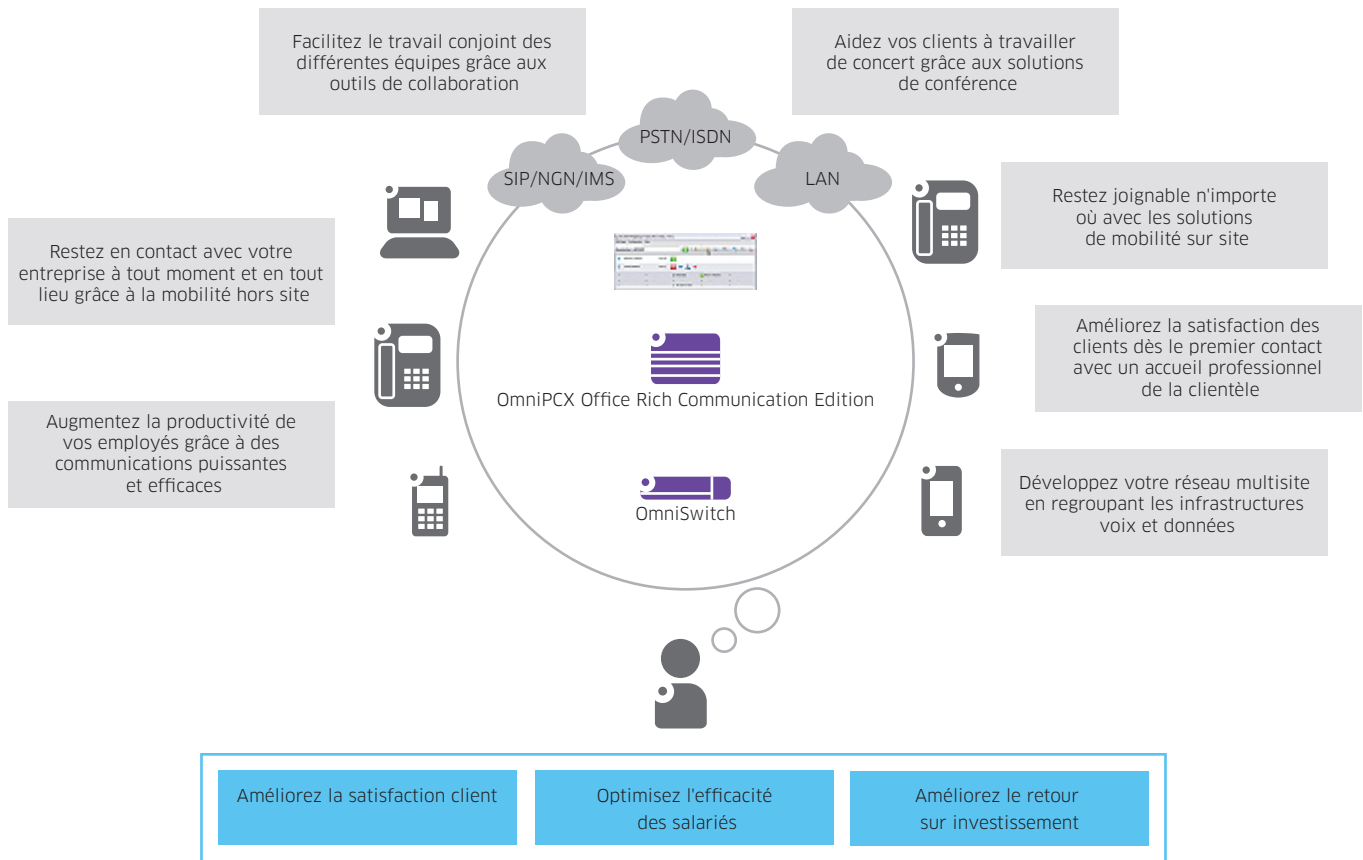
Facilitez le travail conjoint des différentes équipes grâce aux outils de collaboration

Aidez vos clients à travailler de concert grâce aux solutions de conférence

PSTN/ISDN

SIP/NGN/IMS

LAN

Restez joignable n'importe où avec les solutions de mobilité sur site

Restez en contact avec votre entreprise à tout moment et en tout lieu grâce à la mobilité hors site

Améliorez la satisfaction des clients dès le premier contact avec un accueil professionnel de la clientèle

OmniPCX Office Rich Communication Edition

Augmentez la productivité de vos employés grâce à des communications puissantes et efficaces

Développez votre réseau multisite en regroupant les infrastructures voix et données

OmniSwitch

Améliorez la satisfaction client

Optimisez l'efficacité des salariés

Améliorez le retour sur investissement